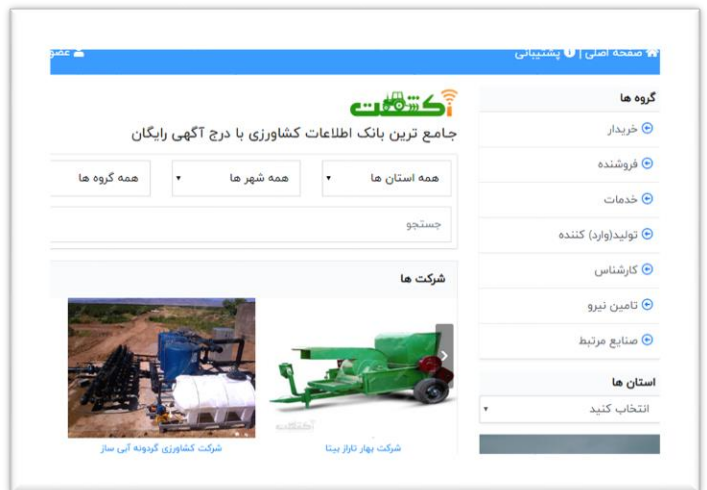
صفحه اصلی | پشتیبانی
عضو

گروه ها
خریدار
فروشنده
خدمات
تولید(وارد) کننده
کارشناس
تامین نیرو
صنایع مرتبط

استان ها
انتخاب کنید

کشتفت
جامع ترین بانک اطلاعات کشاورزی با درج آگهی رایگان

همه استان ها
همه شهر ها
همه گروه ها
جستجو

شرکت ها

شرکت بهار تاراز بیتا
شرکت کشاورزی گردونه آبی ساز